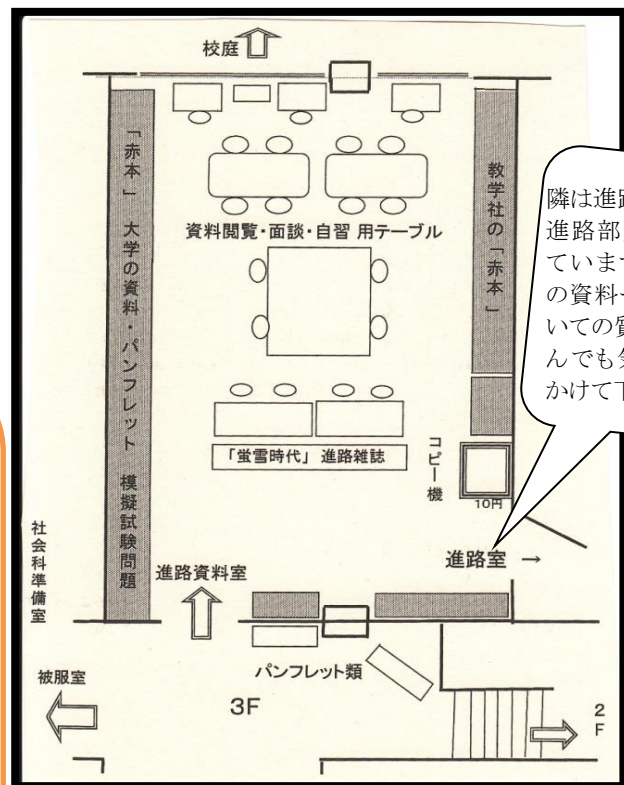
校庭

「赤本」 大学の資料・パンフレット 模擬試験問題

教学社の「赤本」

資料閲覧・面談・自習 用テーブル

隣は進路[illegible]
進路部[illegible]
ていま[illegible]
の資料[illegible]
いての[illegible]
んでも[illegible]
かけて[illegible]

「蛍雪時代」 進路雑誌

コピー機

10円

社会科準備室

進路資料室

進路室 →

パンフレット類

被服室

3F

2F